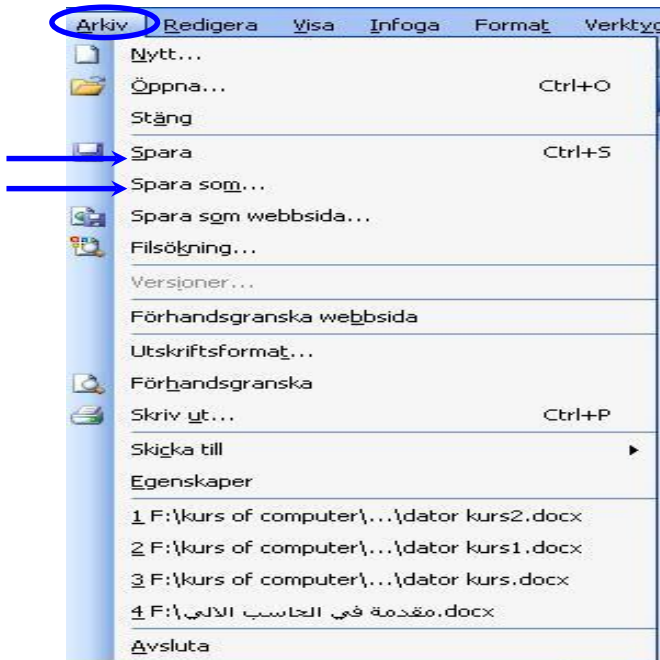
Arkiv Redigera Visa Infoga Format Verktyg

Nytt...
Öppna... Ctrl+O
Stäng
Spara Ctrl+S
Spara som...
Spara som webbsida...
Filsökning...
Versioner...
Förhandsgranska webbsida
Utskriftsformat...
Förhandsgranska
Skriv ut... Ctrl+P
Skicka till
Egenskaper
1 F:\kurs of computer\...\dator kurs2.docx
2 F:\kurs of computer\...\dator kurs1.docx
3 F:\kurs of computer\...\dator kurs.docx
4 F:\مقدمة في الحاسب الالي.docx
Avsluta